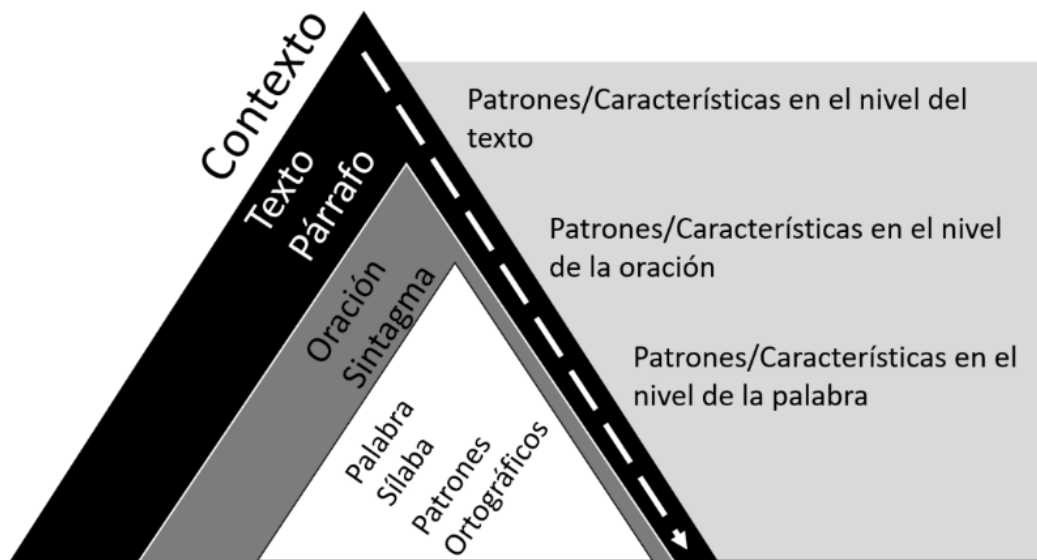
Contexto

Texto
Párrafo

Oración
Sintagma

Palabra
Sílaba
Patrones
Ortográficos

Patrones/Características en el nivel del texto

Patrones/Características en el nivel de la oración

Patrones/Características en el nivel de la palabra